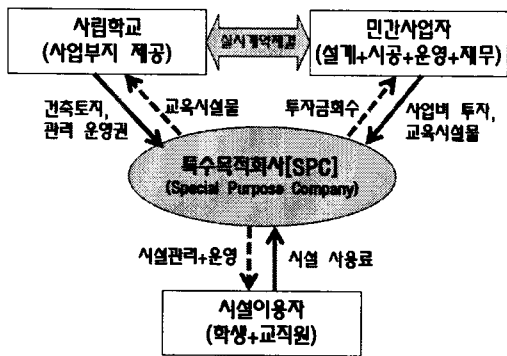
사립학교
(사업부지 제공)

실시계약체결

민간사업자
(설계+시공+운영+재무)

건축토지,
관련 운영권

교육시설물

투자금회수

사업비 투자,
교육시설물

특수목적회사[SPC]
(Special Purpose Company)

시설관리+운영

시설 사용료

시설이용자
(학생+교직원)